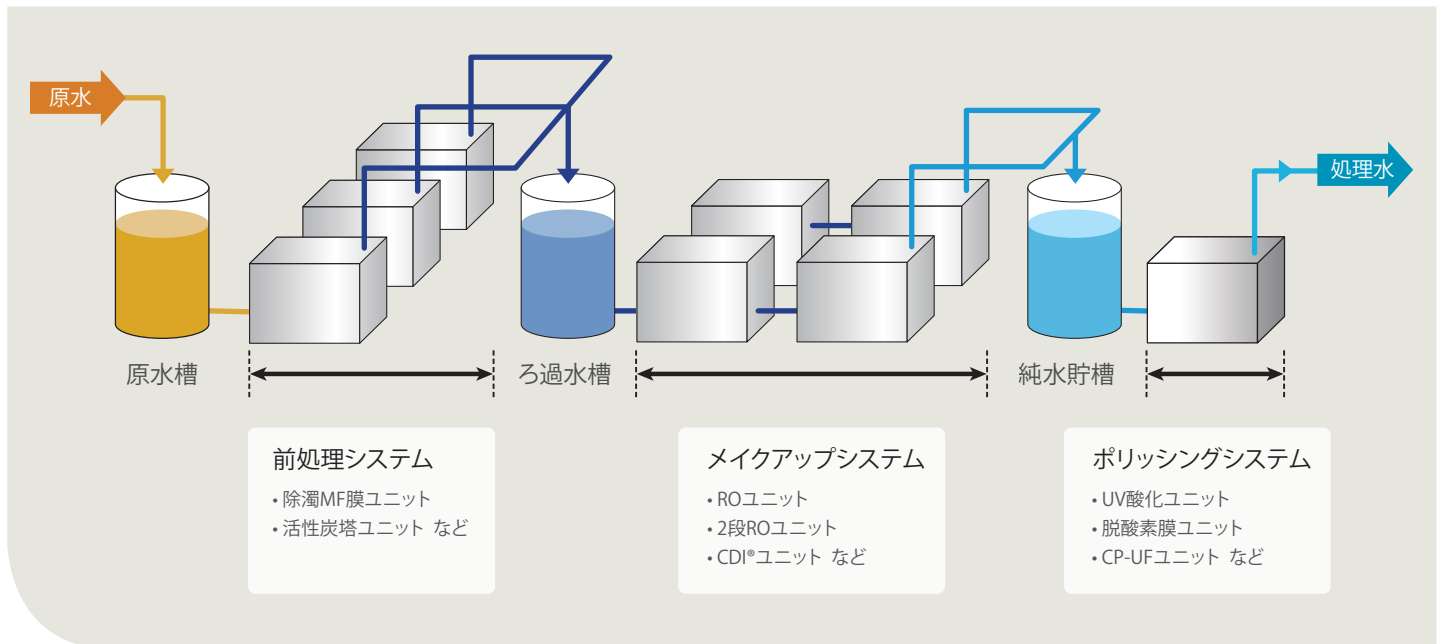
原水

処理水

原水槽

ろ過水槽

純水貯槽

前処理システム
• 除濁MF膜ユニット
• 活性炭塔ユニット など

メイクアップシステム
• ROユニット
• 2段ROユニット
• CDI®ユニット など

ポリッシングシステム
• UV酸化ユニット
• 脱酸素膜ユニット
• CP-UFユニット など